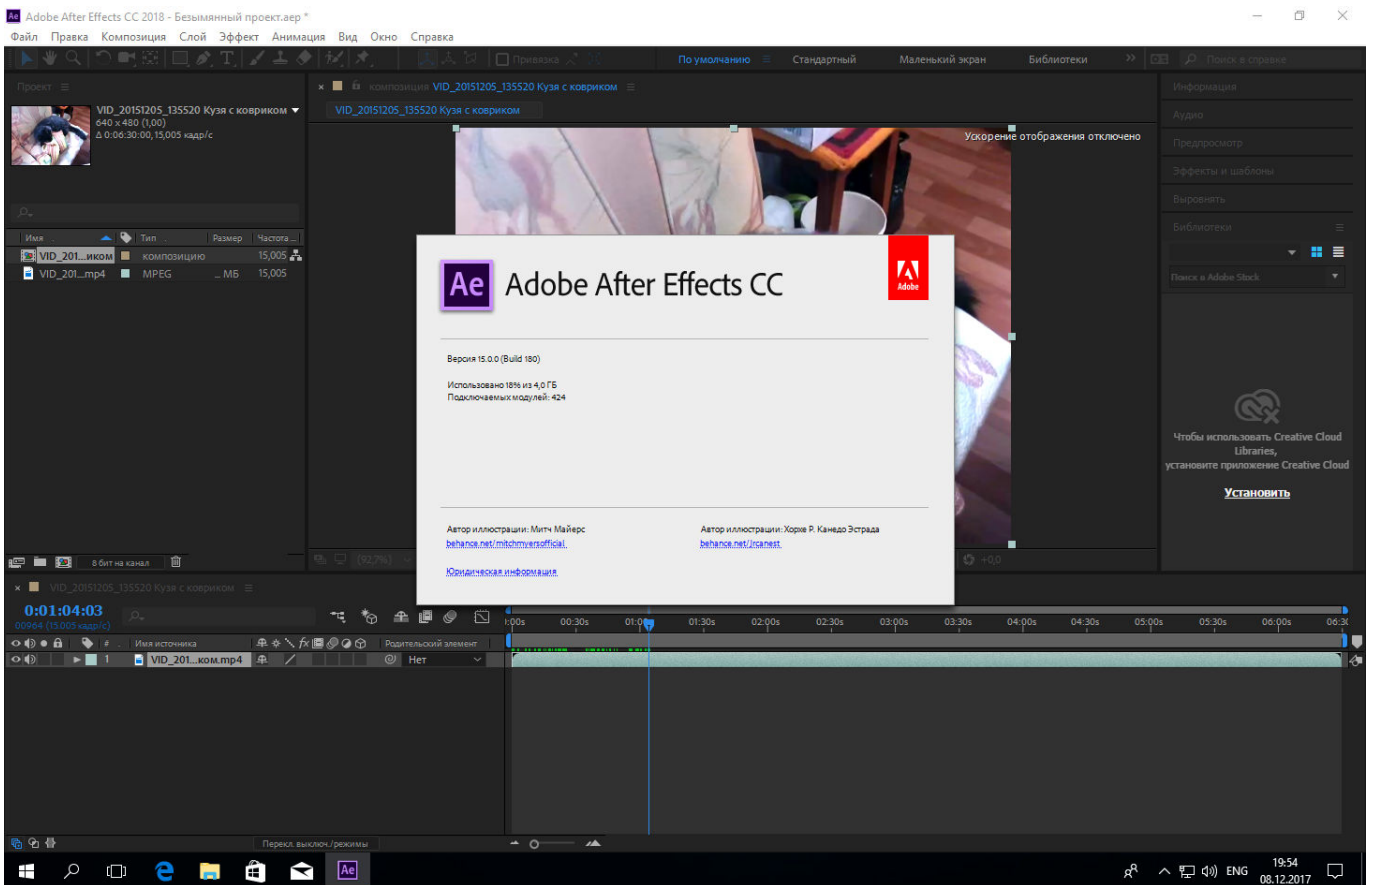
Ae Adobe After Effects CC 2018 - Безымянный проект.aep *

Файл Правка Композиция Слой Эффект Анимация Вид Окно Справка

Привязка

По умолчанию Стандартный Маленький экран Библиотеки » Поиск в справке

Проект ≡

VID_20151205_135520 Кузя с ковриком ▾
640 x 480 (1,00)
Δ 0:06:30:00, 15,005 кадр/с

| Имя | Тип | Размер | Частота ... |
|---|---|---|---|
| VID_201...иком | композицию | | 15,005 |
| VID_201...mp4 | MPEG | ... МБ | 15,005 |

8 бит на канал

× композиция VID_20151205_135520 Кузя с ковриком ≡

VID_20151205_135520 Кузя с ковриком

Ускорение отображения отключено

(92,7%)

+0,0

Информация
Аудио
Предпросмотр
Эффекты и шаблоны
Выровнять
Библиотеки ≡

Поиск в Adobe Stock

Чтобы использовать Creative Cloud Libraries,
установите приложение Creative Cloud

Установить

Ae Adobe After Effects CC

Adobe

Версия 15.0.0 (Build 180)

Использовано 18% из 4,0 ГБ
Подключаемых модулей: 424

Автор иллюстрации: Митч Майерс
behance.net/mitchmyersofficial

Автор иллюстрации: Хорхе Р. Канедо Эстрада
behance.net/jrcanest

Юридическая информация

× VID_20151205_135520 Кузя с ковриком ≡

0:01:04:03
00964 (15.005 кадр/с)

# Имя источника Родительский элемент

1 VID_201...ком.mp4 Нет

:00s 00:30s 01:00s 01:30s 02:00s 02:30s 03:00s 03:30s 04:00s 04:30s 05:00s 05:30s 06:00s 06:3

Перекл. выключ./режимы

ENG 19:54
08.12.2017